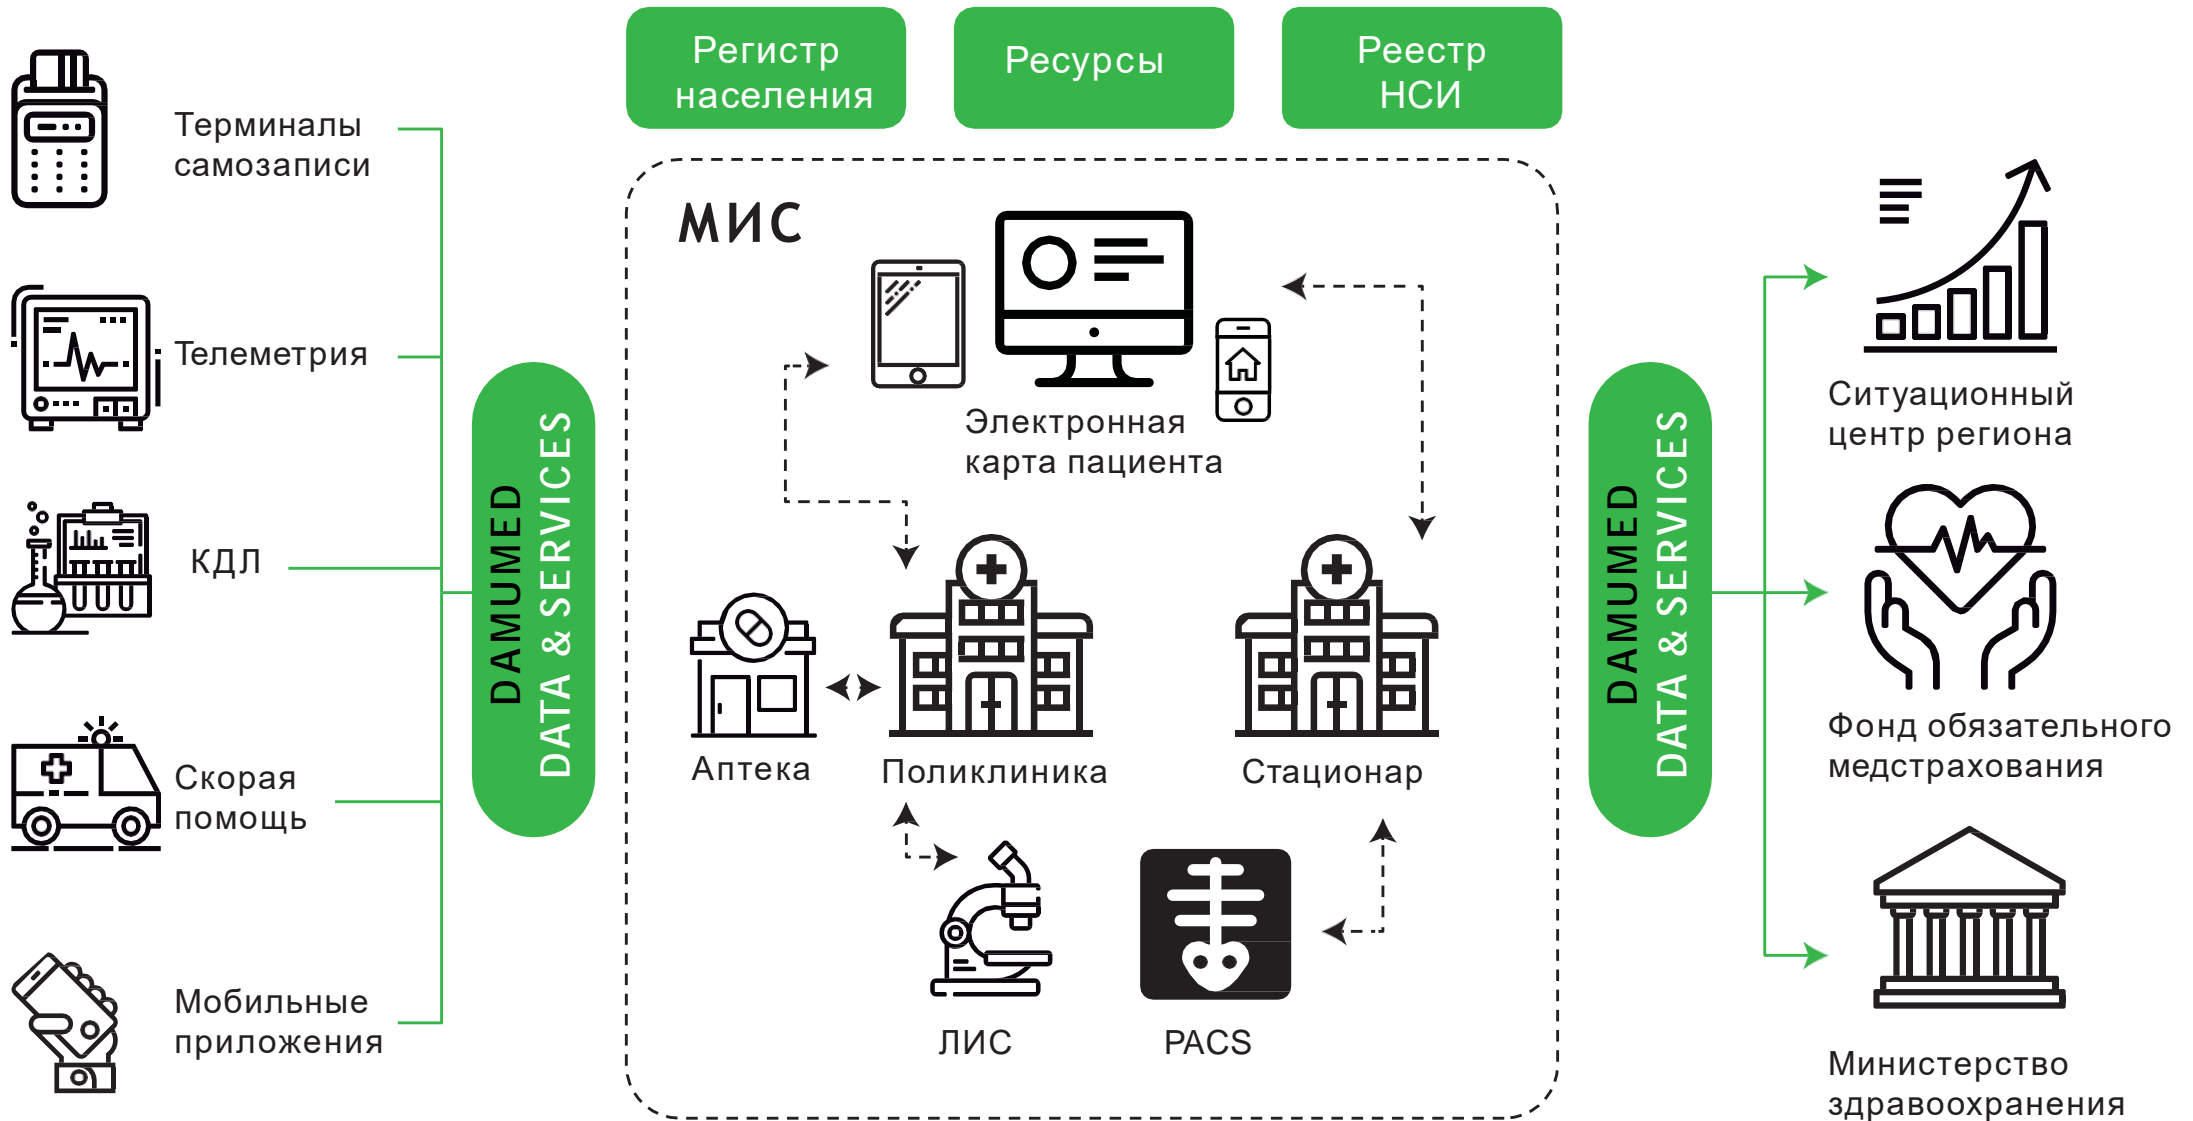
Регистр населения

Ресурсы

Реестр НСИ

Терминалы самозаписи

Телеметрия

КДЛ

Скорая помощь

Мобильные приложения

DAMUMED
DATA & SERVICES

МИС

Электронная карта пациента

Аптека

Поликлиника

Стационар

ЛИС

PACS

DAMUMED
DATA & SERVICES

Ситуационный центр региона

Фонд обязательного медстрахования

Министерство здравоохранения